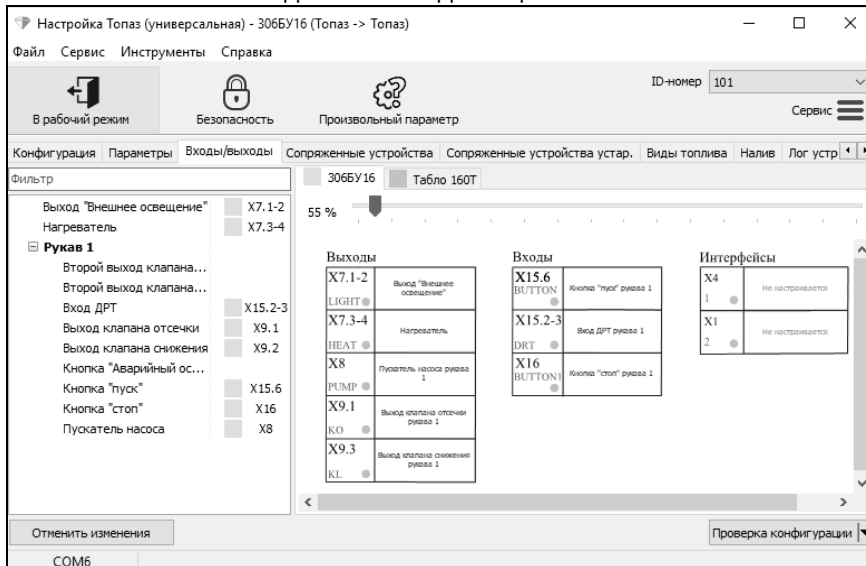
Настройка Топаз (универсальная) - 306БУ16 (Топаз -> Топаз)

Файл Сервис Инструменты Справка

В рабочий режим Безопасность Произвольный параметр

ID-номер 101

Сервис

Конфигурация Параметры Входы/выходы Сопряженные устройства Сопряженные устройства устар. Виды топлива Налив Лог устр

Фильтр

Выход "Внешнее освещение" X7.1-2
Нагреватель X7.3-4
Рукав 1
Второй выход клапана...
Второй выход клапана...
Вход ДРТ X15.2-3
Выход клапана отсечки X9.1
Выход клапана снижения X9.2
Кнопка "Аварийный ос...
Кнопка "пуск" X15.6
Кнопка "стоп" X16
Пускатель насоса X8

306БУ16 Табло 160Т

55 %

Выходы

| | |
|---|---|
| X7.1-2 LIGHT | Выход "Внешнее освещение" |
| X7.3-4 HEAT | Нагреватель |
| X8 PUMP | Пускатель насоса рукава 1 |
| X9.1 KO | Выход клапана отсечки рукава 1 |
| X9.3 KL | Выход клапана снижения рукава 1 |

Входы

| | |
|---|---|
| X15.6 BUTTON | Кнопка "пуск" рукава 1 |
| X15.2-3 DRT | Вход ДРТ рукава 1 |
| X16 BUTTON | Кнопка "стоп" рукава 1 |

Интерфейсы

| | |
|---|---|
| X4 1 | Не настраивается |
| X1 2 | Не настраивается |

Отменить изменения

Проверка конфигурации

COM6